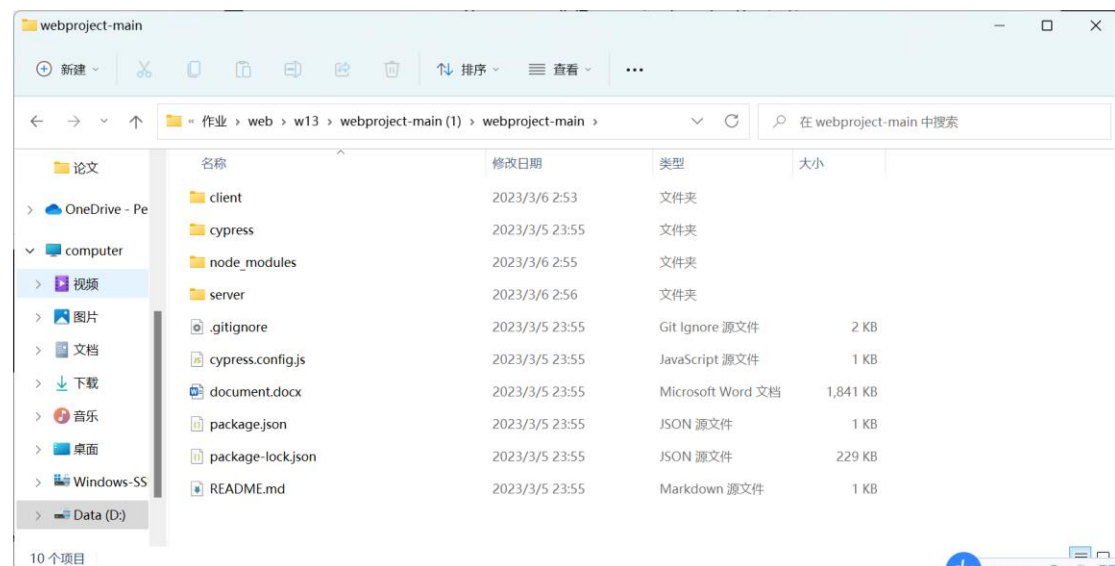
webproject-main

新建 排序 查看 ...

« 作业 › web › w13 › webproject-main (1) › webproject-main ›

在 webproject-main 中搜索

论文
OneDrive - Pe
computer
视频
图片
文档
下载
音乐
桌面
Windows-SS
Data (D:)

| 名称 | 修改日期 | 类型 | 大小 |
|---|---|---|---|
| client | 2023/3/6 2:53 | 文件夹 | |
| cypress | 2023/3/5 23:55 | 文件夹 | |
| node_modules | 2023/3/6 2:55 | 文件夹 | |
| server | 2023/3/6 2:56 | 文件夹 | |
| .gitignore | 2023/3/5 23:55 | Git Ignore 源文件 | 2 KB |
| cypress.config.js | 2023/3/5 23:55 | JavaScript 源文件 | 1 KB |
| document.docx | 2023/3/5 23:55 | Microsoft Word 文档 | 1,841 KB |
| package.json | 2023/3/5 23:55 | JSON 源文件 | 1 KB |
| package-lock.json | 2023/3/5 23:55 | JSON 源文件 | 229 KB |
| README.md | 2023/3/5 23:55 | Markdown 源文件 | 1 KB |

10 个项目